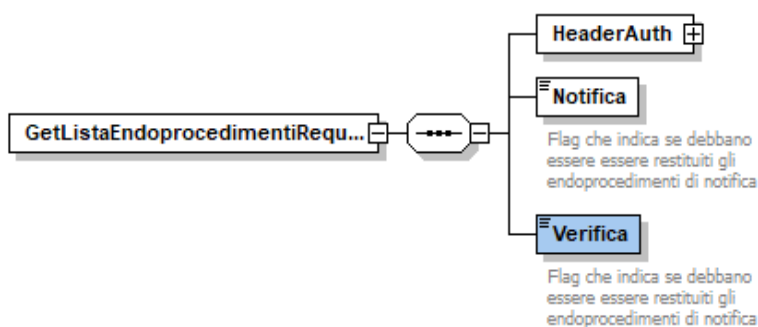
GetListaEndoprocedimentiRequ...

HeaderAuth

Notifica

Flag che indica se debbano essere essere restituiti gli endoprocedimenti di notifica

Verifica

Flag che indica se debbano essere essere restituiti gli endoprocedimenti di notifica